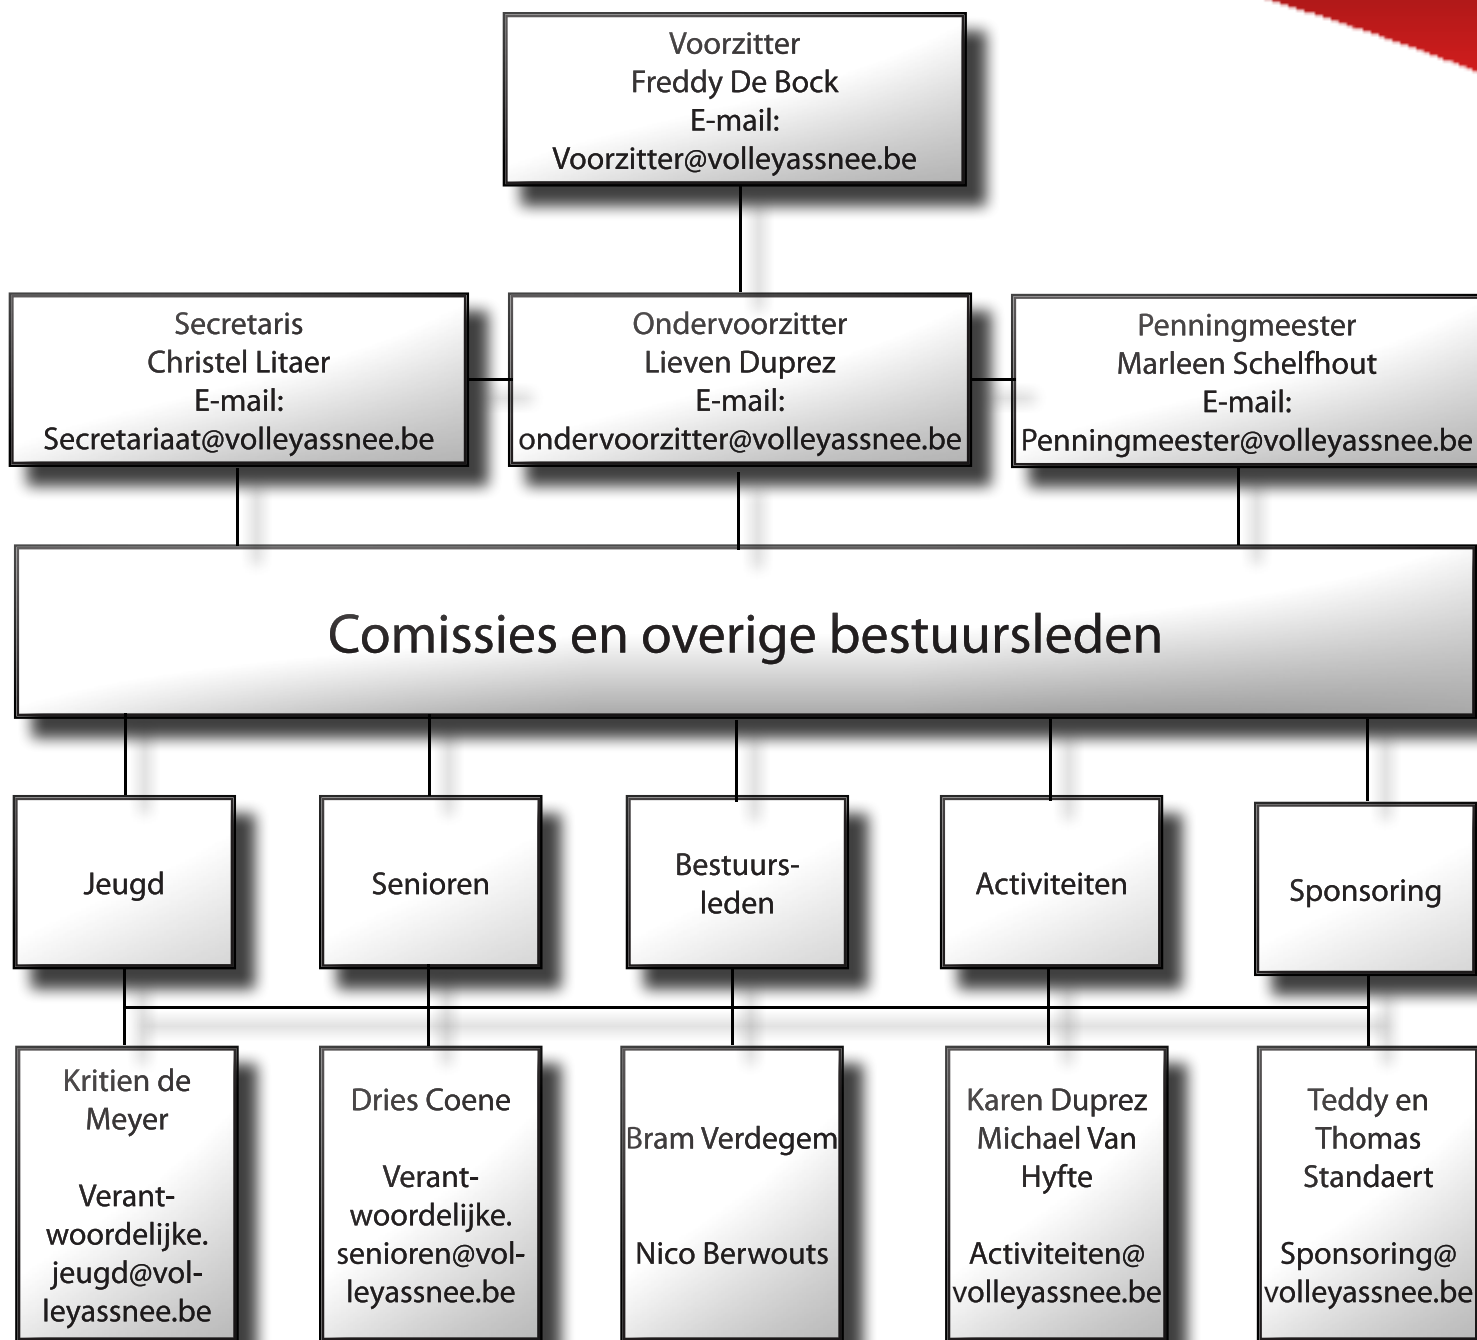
Voorzitter
Freddy De Bock
E-mail:
Voorzitter@volleyassnee.be

Secretaris
Christel Litaer
E-mail:
Secretariaat@volleyassnee.be

Ondervoorzitter
Lieven Duprez
E-mail:
ondervoorzitter@volleyassnee.be

Penningmeester
Marleen Schelfhout
E-mail:
Penningmeester@volleyassnee.be

Comissies en overige bestuursleden

Jeugd

Senioren

Bestuursleden

Activiteiten

Sponsoring

Kritien de Meyer

Verantwoordelijke.
jeugd@volleyassnee.be

Dries Coene

Verantwoordelijke.
senioren@volleyassnee.be

Bram Verdegem

Nico Berwouts

Karen Duprez
Michael Van Hyfte

Activiteiten@volleyassnee.be

Teddy en Thomas Standaert

Sponsoring@volleyassnee.be